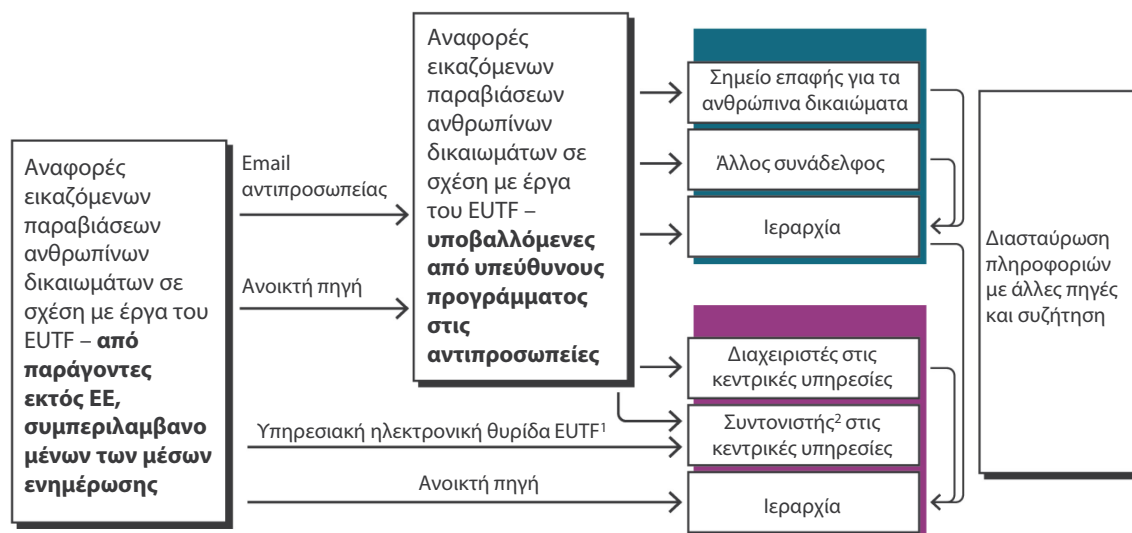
Αναφορές εικαζόμενων παραβιάσεων ανθρωπίνων δικαιωμάτων σε σχέση με έργα του EUTF – **από παράγοντες εκτός ΕΕ, συμπεριλαμβανομένων των μέσων ενημέρωσης**

Email αντιπροσωπείας

Ανοικτή πηγή

Υπηρεσιακή ηλεκτρονική θυρίδα EUTF$^1$

Ανοικτή πηγή

Αναφορές εικαζόμενων παραβιάσεων ανθρωπίνων δικαιωμάτων σε σχέση με έργα του EUTF – **υποβαλλόμενες από υπεύθυνους προγράμματος στις αντιπροσωπείες**

Σημείο επαφής για τα ανθρώπινα δικαιώματα

Άλλος συνάδελφος

Ιεραρχία

Διαχειριστές στις κεντρικές υπηρεσίες

Συντονιστής$^2$ στις κεντρικές υπηρεσίες

Ιεραρχία

Διασταύρωση πληροφοριών με άλλες πηγές και συζήτηση